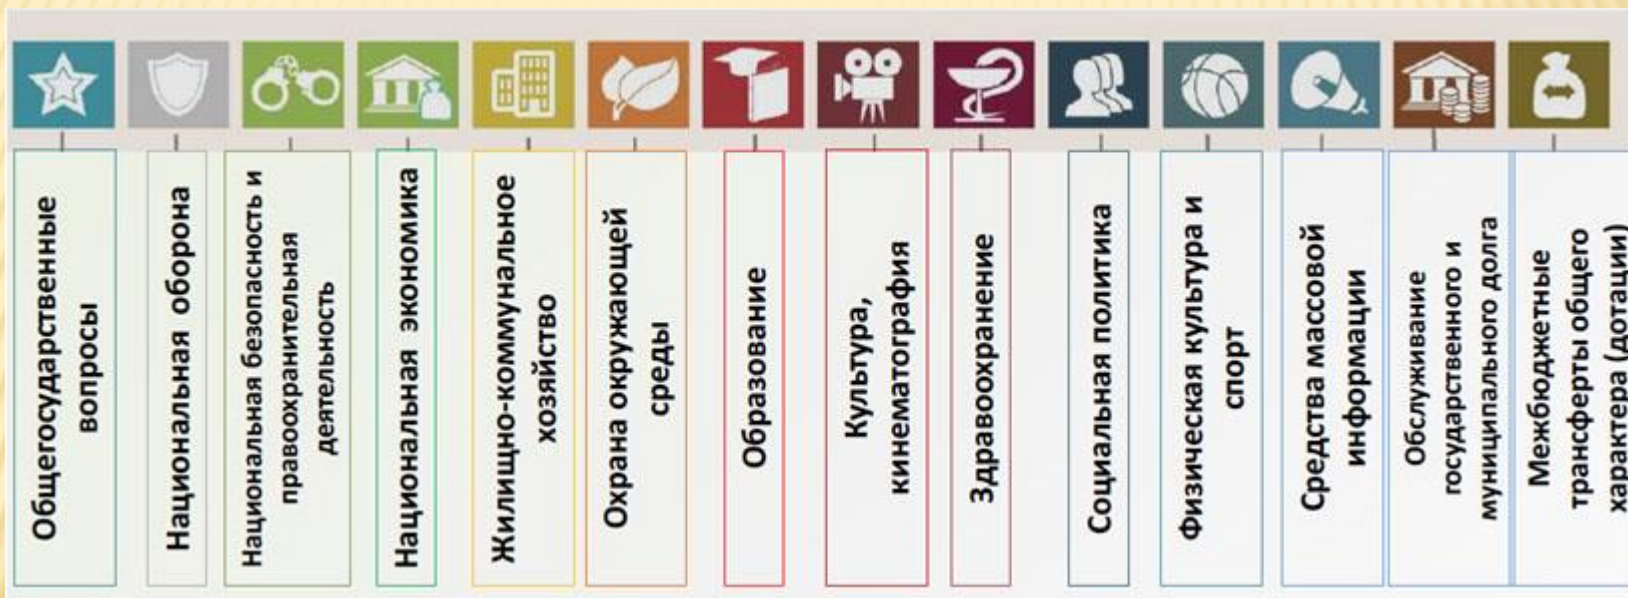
Общегосударственные вопросы

Национальная оборона

Национальная безопасность и правоохранительная деятельность

Национальная экономика

Жилищно-коммунальное хозяйство

Охрана окружающей среды

Образование

Культура, кинематография

Здравоохранение

Социальная политика

Физическая культура и спорт

Средства массовой информации

Обслуживание государственного и муниципального долга

Межбюджетные трансферты общего характера (дотации)